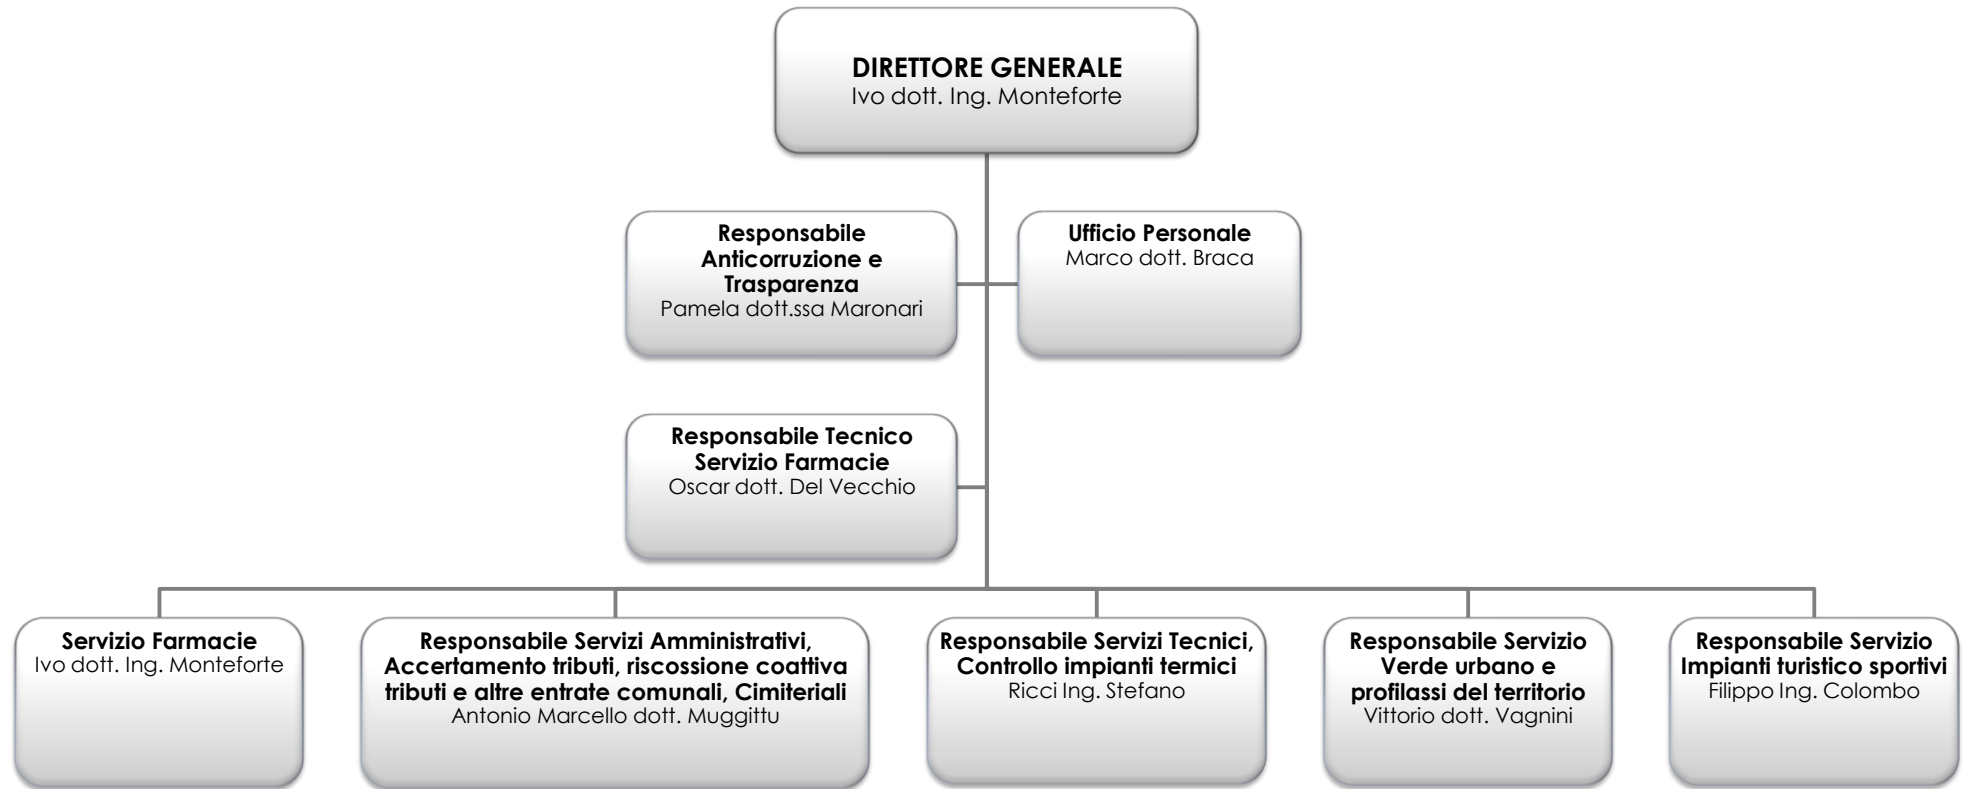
DIRETTORE GENERALE
Ivo dott. Ing. Monteforte

Responsabile Anticorruzione e Trasparenza
Pamela dott.ssa Maronari

Ufficio Personale
Marco dott. Braca

Responsabile Tecnico Servizio Farmacie
Oscar dott. Del Vecchio

Servizio Farmacie
Ivo dott. Ing. Monteforte

Responsabile Servizi Amministrativi, Accertamento tributi, riscossione coattiva tributi e altre entrate comunali, Cimiteriali
Antonio Marcello dott. Muggittu

Responsabile Servizi Tecnici, Controllo impianti termici
Ricci Ing. Stefano

Responsabile Servizio Verde urbano e profilassi del territorio
Vittorio dott. Vagnini

Responsabile Servizio Impianti turistico sportivi
Filippo Ing. Colombo